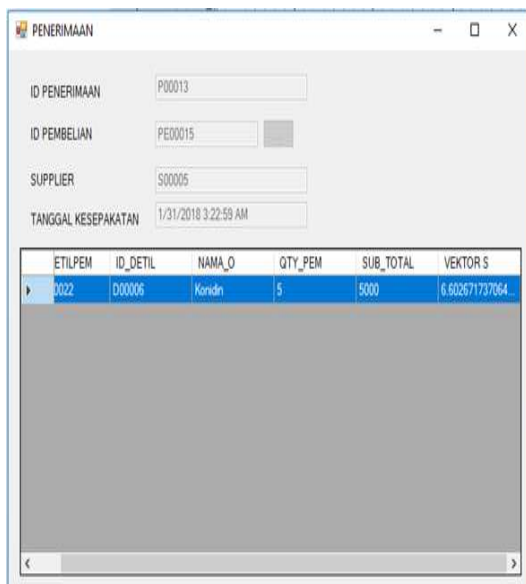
PENERIMAAN

ID PENERIMAAN P00013

ID PEMBELIAN PE00015 ...

SUPPLIER S00005

TANGGAL KESEPAKATAN 1/31/2018 3:22:59 AM

| | ETILPEM | ID_DETIL | NAMA_O | QTY_PEM | SUB_TOTAL | VEKTOR S |
|---|---|---|---|---|---|---|
| ▸ | 0022 | D00006 | Konidin | 5 | 5000 | 6.602671737064... |